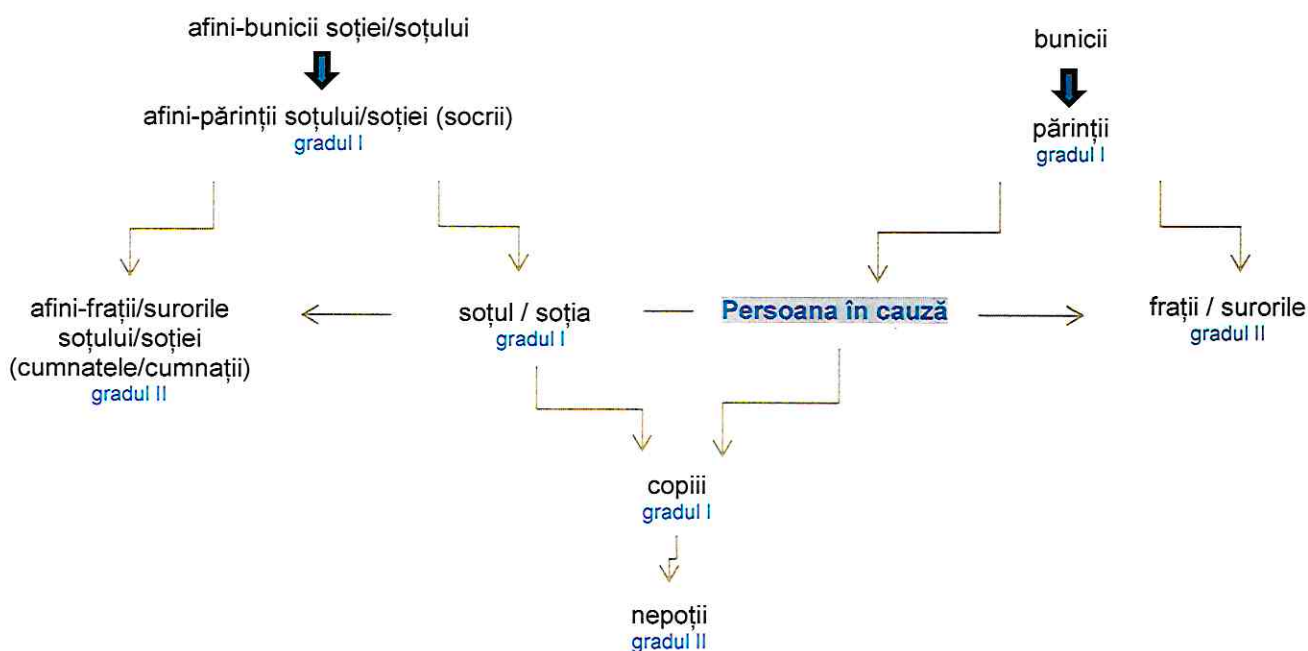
afini-bunicii soției/soțului

afini-părinții soțului/soției (socrii)
gradul I

bunicii

părinții
gradul I

afini-frații/surorile soțului/soției (cumnatele/cumnații)
gradul II

soțul / soția
gradul I

Persoana în cauză

frații / surorile
gradul II

copiii
gradul I

nepoții
gradul II